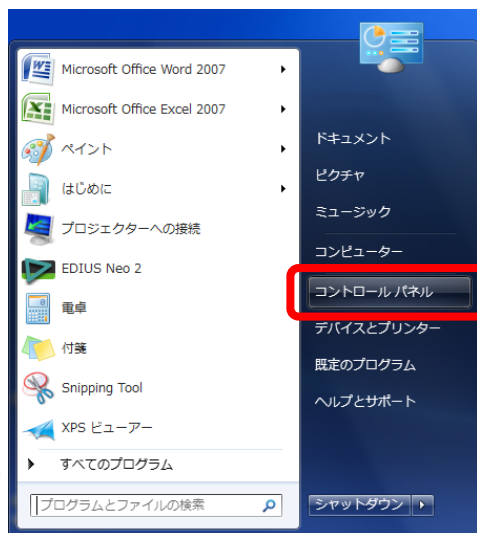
Microsoft Office Word 2007
Microsoft Office Excel 2007
ペイント
はじめに
プロジェクターへの接続
EDIUS Neo 2
電卓
付箋
Snipping Tool
XPS ビューアー
すべてのプログラム
プログラムとファイルの検索

ドキュメント
ピクチャ
ミュージック
コンピューター
コントロール パネル
デバイスとプリンター
既定のプログラム
ヘルプとサポート
シャットダウン